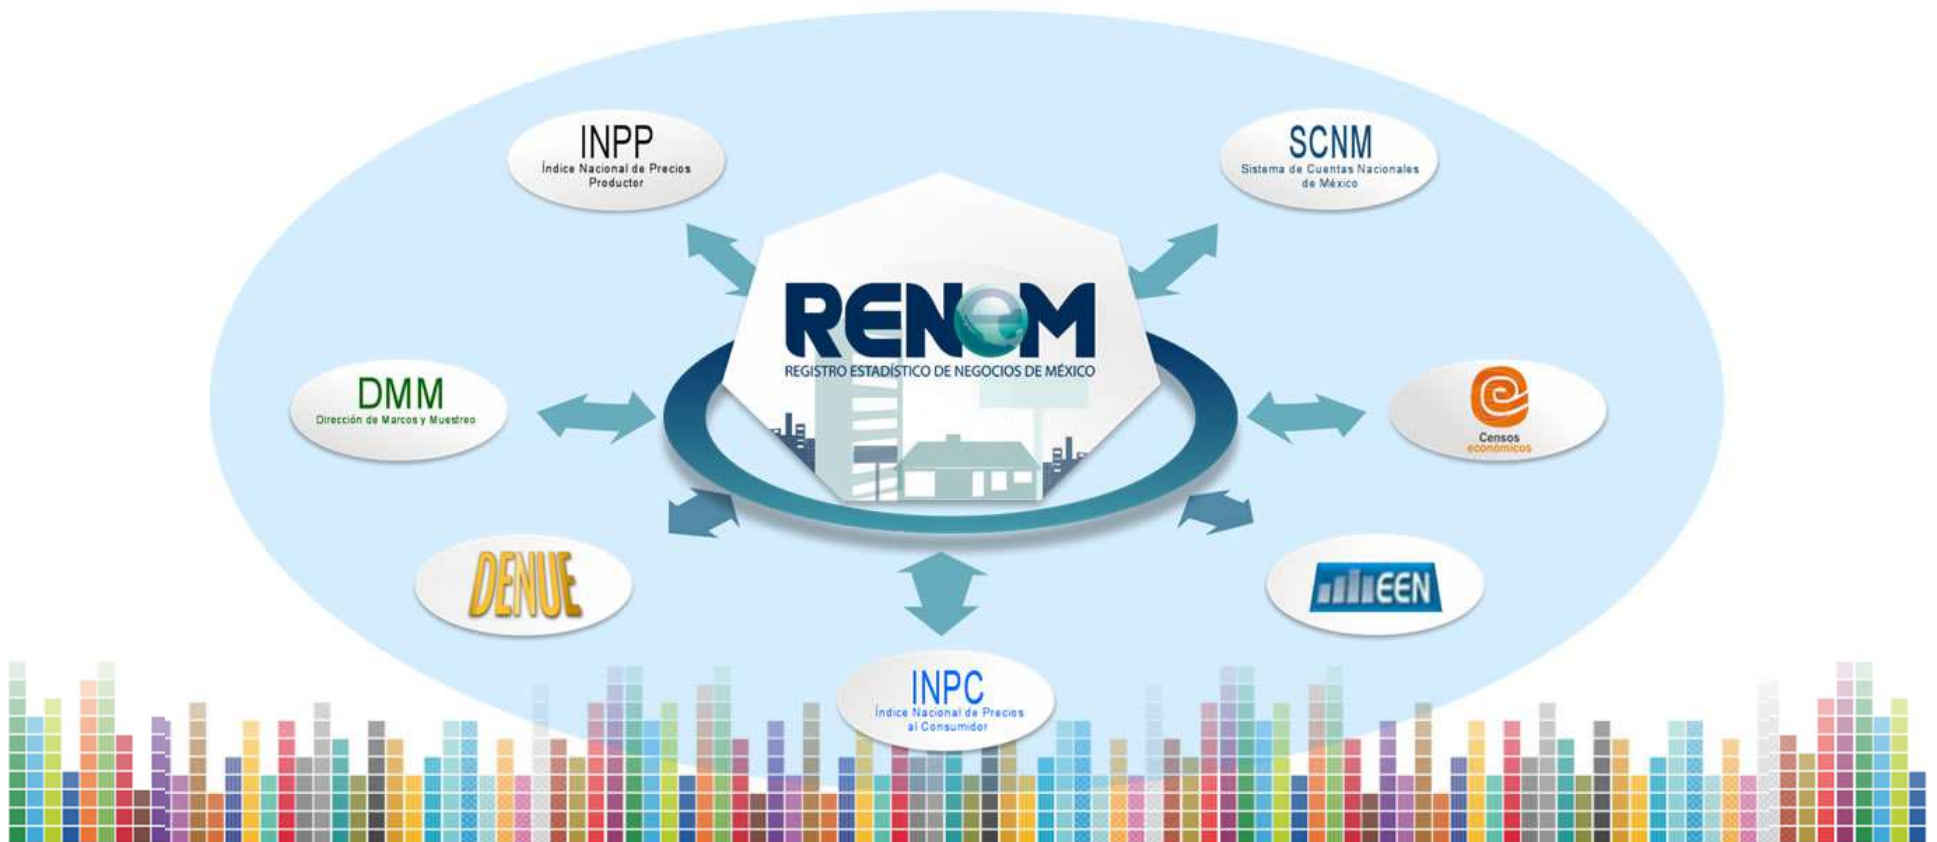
INPP
Índice Nacional de Precios Productor

SCNM
Sistema de Cuentas Nacionales de México

RENEM
REGISTRO ESTADÍSTICO DE NEGOCIOS DE MÉXICO

DMM
Dirección de Marcos y Muestreo

Censos económicos

DENUE

EEN

INPC
Índice Nacional de Precios al Consumidor